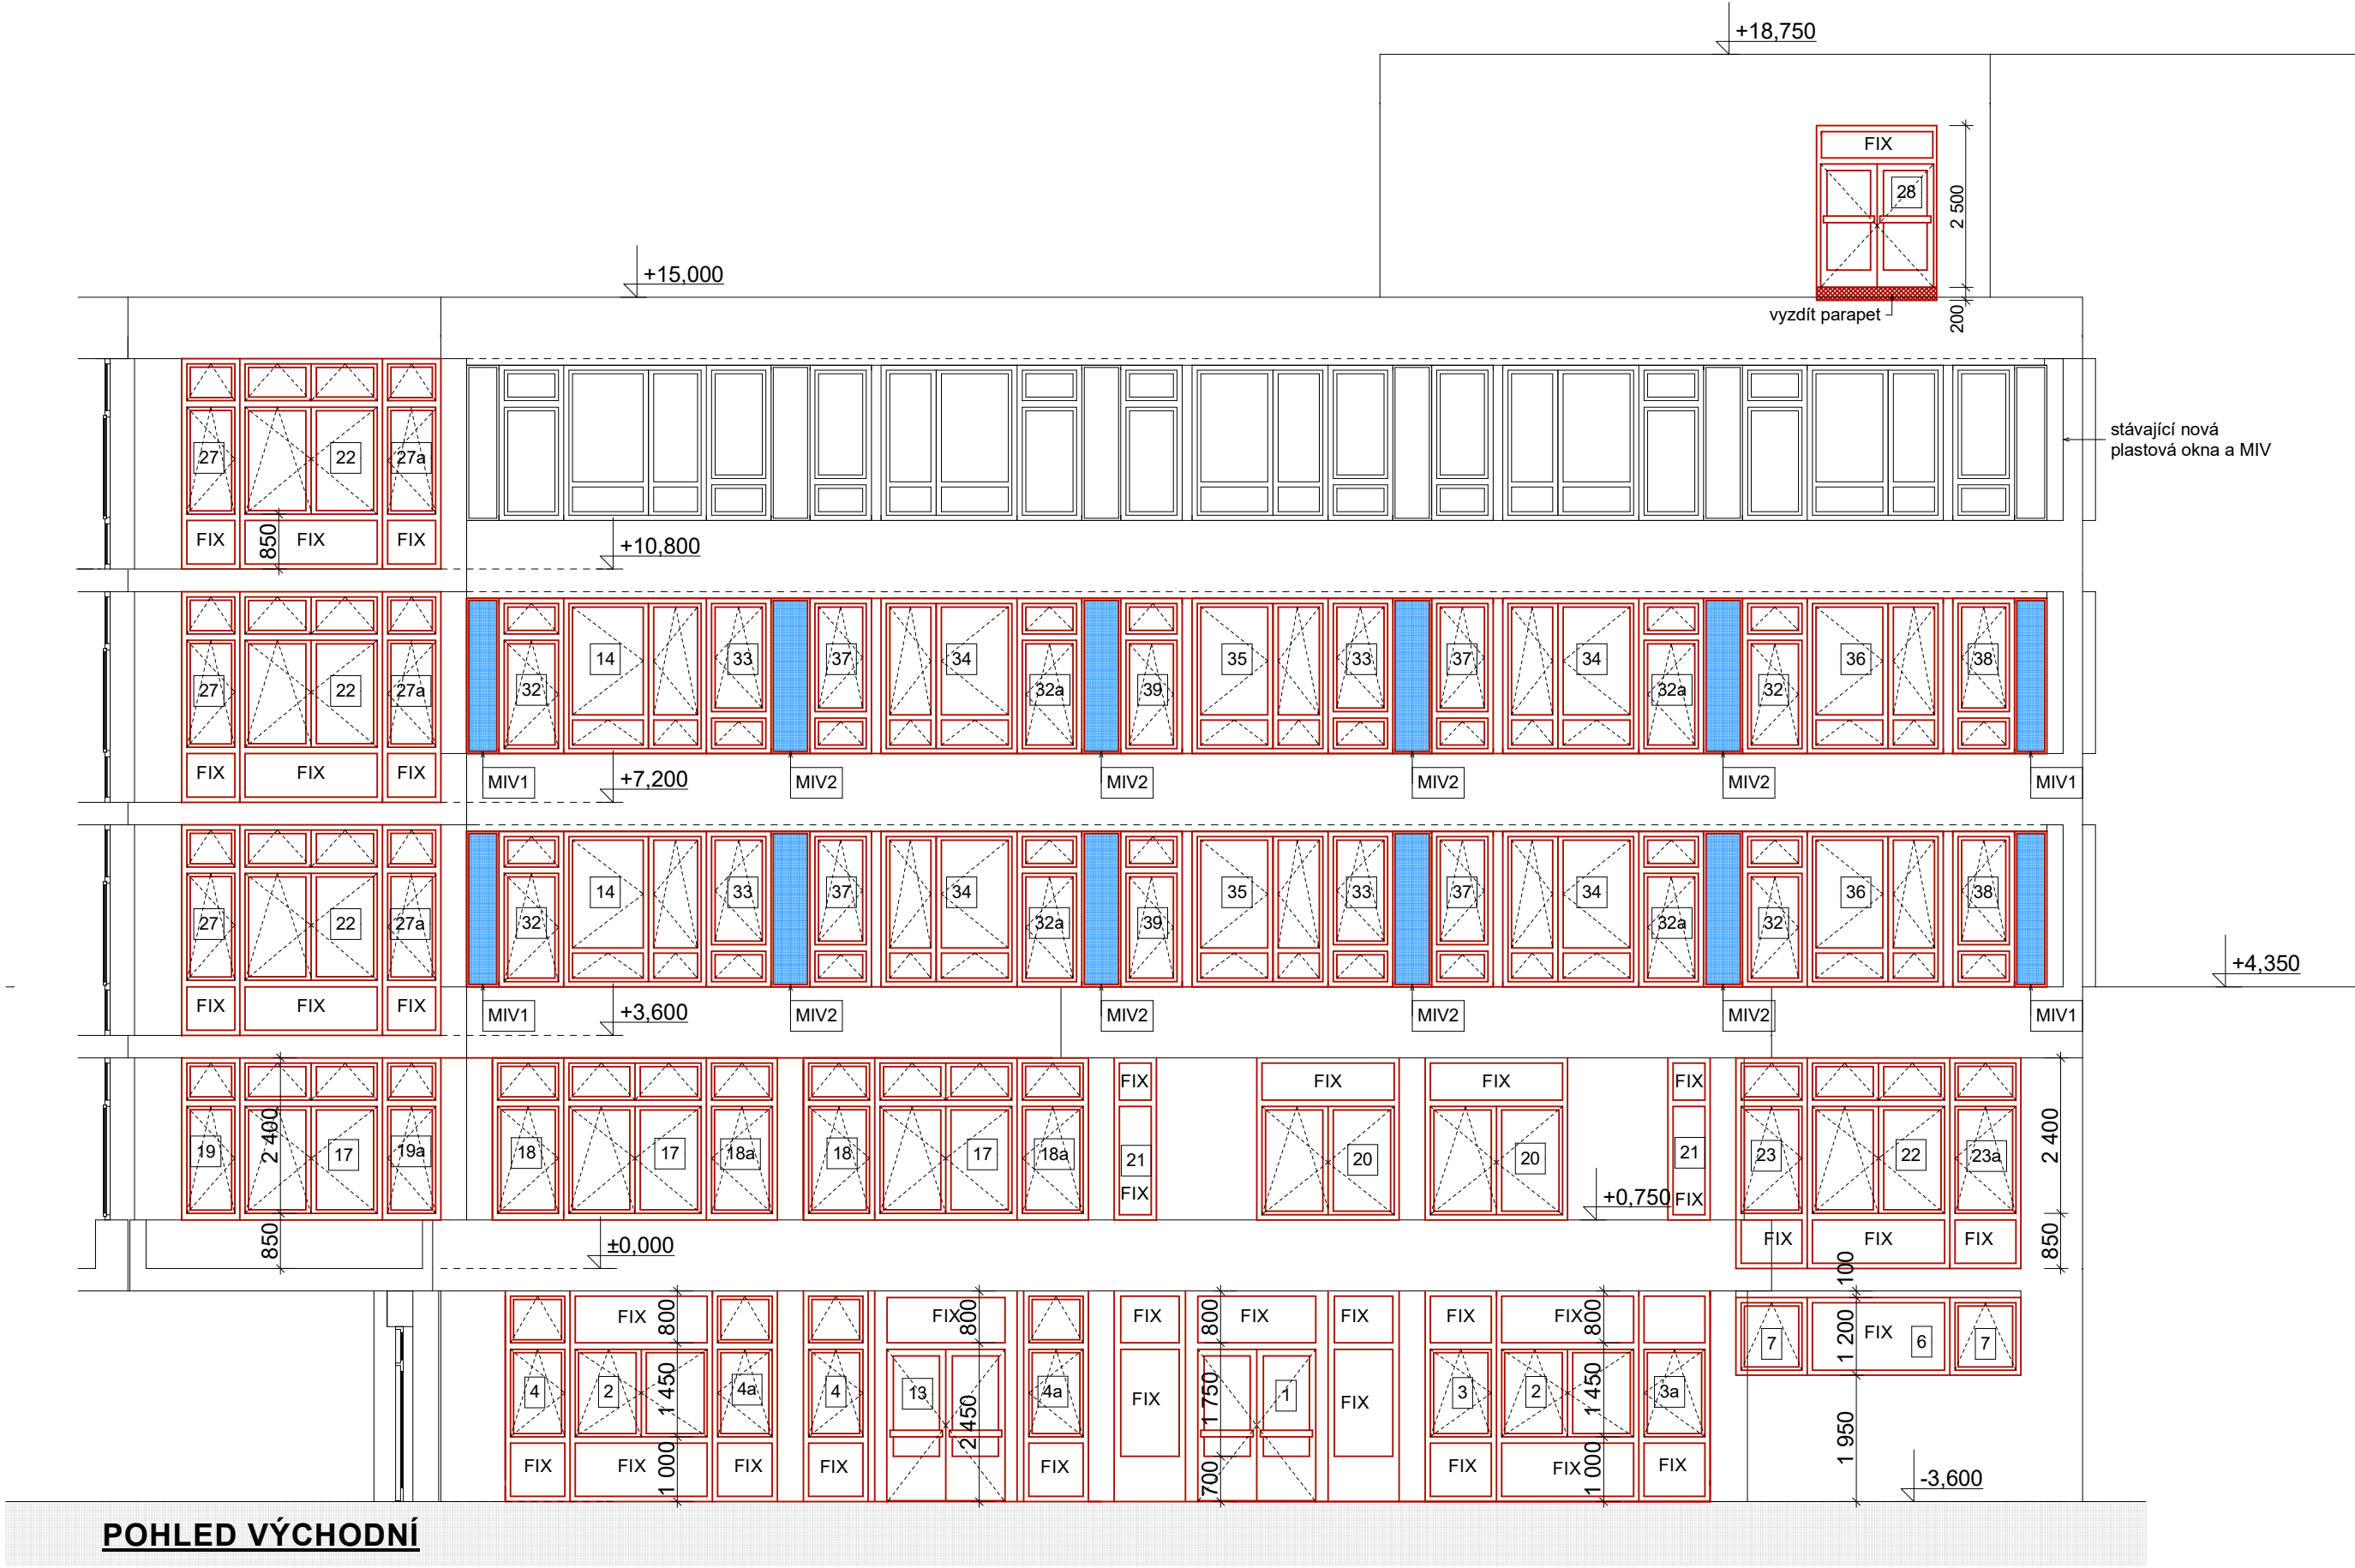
+18,750

FIX
28
2 500
200
vyzdít parapet

+15,000

27 22 27a
FIX 850 FIX FIX

stávající nová plastová okna a MIV

+10,800

27 22 27a
FIX FIX FIX
32 14 33 37 34 32a 39 35 33 37 34 32a 32 36 38
MIV1 +7,200 MIV2 MIV2 MIV2 MIV2 MIV1

27 22 27a
FIX FIX FIX
32 14 33 37 34 32a 39 35 33 37 34 32a 32 36 38
MIV1 +3,600 MIV2 MIV2 MIV2 MIV2 MIV1

+4,350

19 2 400 17 19a
18 17 18a
18 17 18a
FIX 21 FIX
FIX 20
FIX 20
FIX 21 FIX
+0,750
23 22 23a
FIX FIX FIX
2 400
850

850
±0,000

FIX 800 FIX 800 FIX 800 FIX FIX FIX FIX FIX 800
4 2 1 450 4a 4 13 2 450 4a FIX 1 750 1 FIX 3 2 1 450 3a
FIX FIX 1 000 FIX FIX FIX 700 FIX FIX 1 000 FIX
100
7 1 200 FIX 6 7
1 950
-3,600

POHLED VÝCHODNÍ